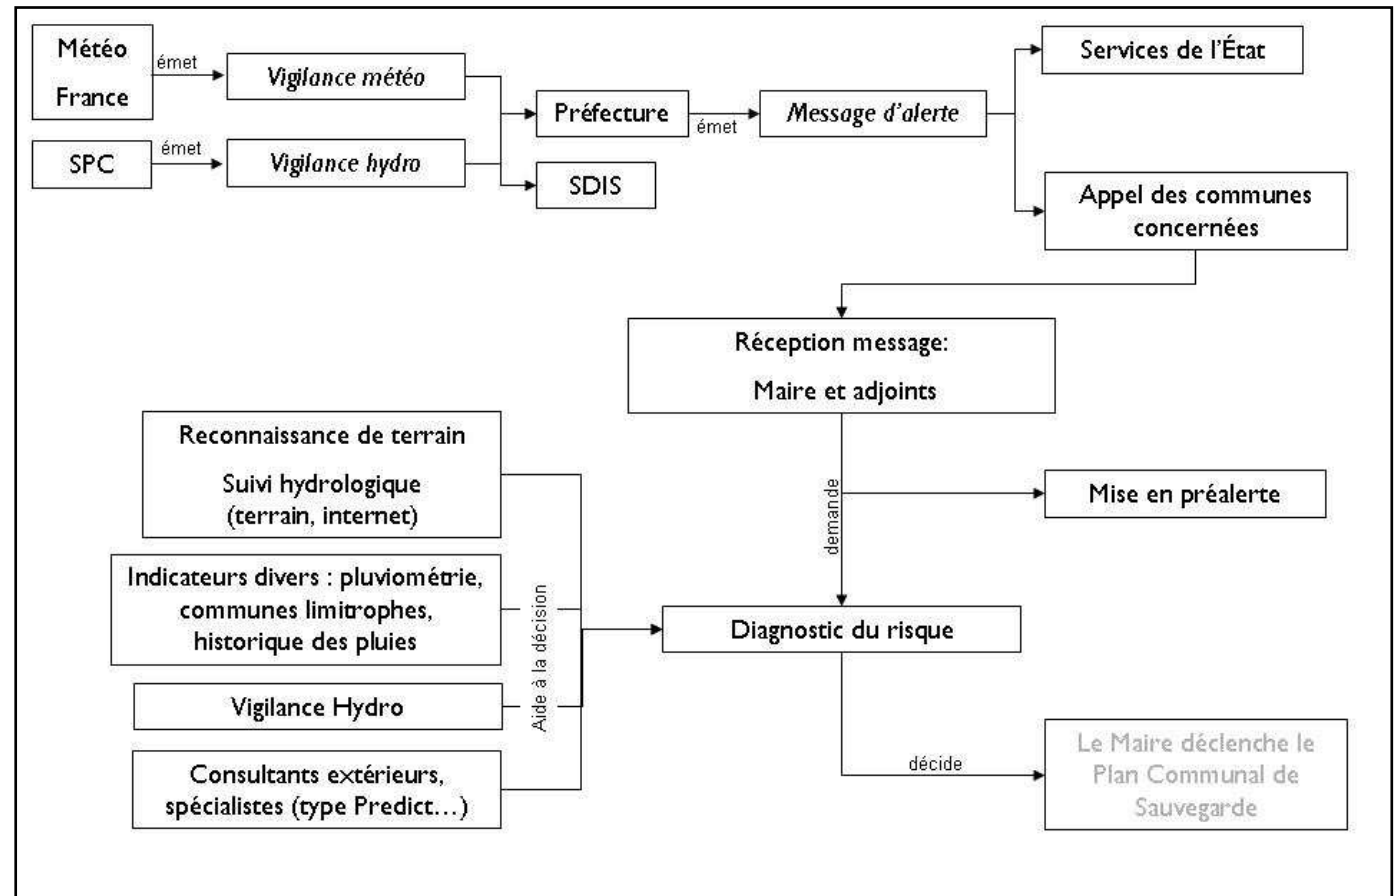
Météo France

émet

Vigilance météo

SPC

émet

Vigilance hydro

Préfecture

émet

Message d'alerte

SDIS

Services de l'État

Appel des communes concernées

Réception message:

Maire et adjoints

demande

Mise en préalerte

Reconnaissance de terrain

Suivi hydrologique (terrain, internet)

Indicateurs divers : pluviométrie, communes limitrophes, historique des pluies

Vigilance Hydro

Consultants extérieurs, spécialistes (type Predict…)

Aide à la décision

Diagnostic du risque

décide

Le Maire déclenche le Plan Communal de Sauvegarde